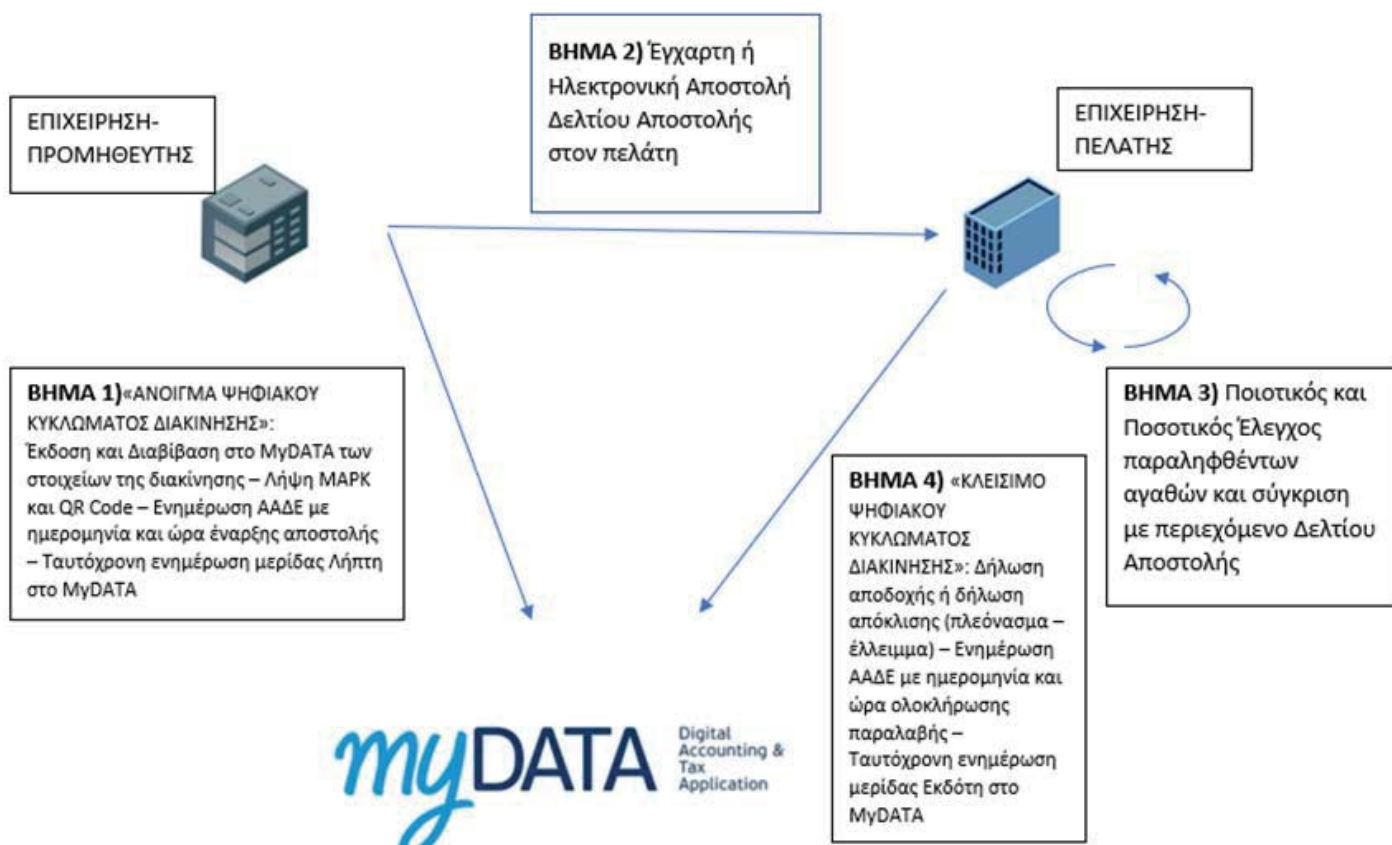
ΒΗΜΑ 2) Έγχαρτη ή Ηλεκτρονική Αποστολή Δελτίου Αποστολής στον πελάτη

ΕΠΙΧΕΙΡΗΣΗ-ΠΡΟΜΗΘΕΥΤΗΣ

ΕΠΙΧΕΙΡΗΣΗ-ΠΕΛΑΤΗΣ

ΒΗΜΑ 1)«ΑΝΟΙΓΜΑ ΨΗΦΙΑΚΟΥ ΚΥΚΛΩΜΑΤΟΣ ΔΙΑΚΙΝΗΣΗΣ»: Έκδοση και Διαβίβαση στο MyDATA των στοιχείων της διακίνησης – Λήψη ΜΑΡΚ και QR Code – Ενημέρωση ΑΑΔΕ με ημερομηνία και ώρα έναρξης αποστολής – Ταυτόχρονη ενημέρωση μερίδας Λήπτη στο MyDATA

ΒΗΜΑ 3) Ποιοτικός και Ποσοτικός Έλεγχος παραληφθέντων αγαθών και σύγκριση με περιεχόμενο Δελτίου Αποστολής

ΒΗΜΑ 4) «ΚΛΕΙΣΙΜΟ ΨΗΦΙΑΚΟΥ ΚΥΚΛΩΜΑΤΟΣ ΔΙΑΚΙΝΗΣΗΣ»: Δήλωση αποδοχής ή δήλωση απόκλισης (πλεόνασμα – έλλειμμα) – Ενημέρωση ΑΑΔΕ με ημερομηνία και ώρα ολοκλήρωσης παραλαβής – Ταυτόχρονη ενημέρωση μερίδας Εκδότη στο MyDATA

myDATA Digital Accounting & Tax Application